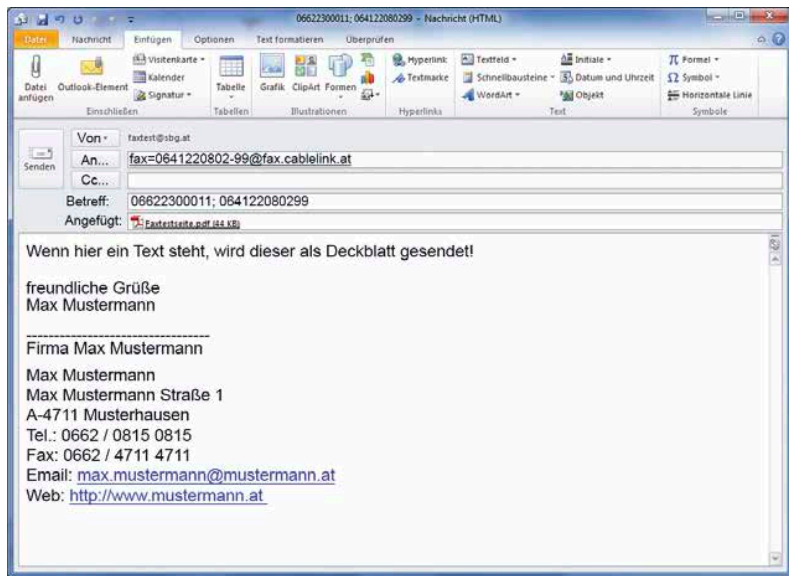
06622300011; 064122080299 - Nachricht (HTML)

Datei Nachricht Einfügen Optionen Text formatieren Überprüfen

Datei anfügen Outlook-Element Visitenkarte Kalender Signatur Einschließen
Tabelle Tabellen
Grafik ClipArt Formen Illustrationen
Hyperlink Textmarke Hyperlinks
Textfeld Schnellbausteine WordArt Initiale Datum und Uhrzeit Objekt Text
Formel Symbol Horizontale Linie Symbole

Senden
Von faxtest@sbg.at
An... fax=0641220802-99@fax.cablelink.at
Cc...
Betreff: 06622300011; 064122080299
Angefügt: Faxtestseite.pdf (44 KB)

Wenn hier ein Text steht, wird dieser als Deckblatt gesendet!

freundliche Grüße
Max Mustermann

-------------------------------
Firma Max Mustermann

Max Mustermann
Max Mustermann Straße 1
A-4711 Musterhausen
Tel.: 0662 / 0815 0815
Fax: 0662 / 4711 4711
Email: max.mustermann@mustermann.at
Web: http://www.mustermann.at